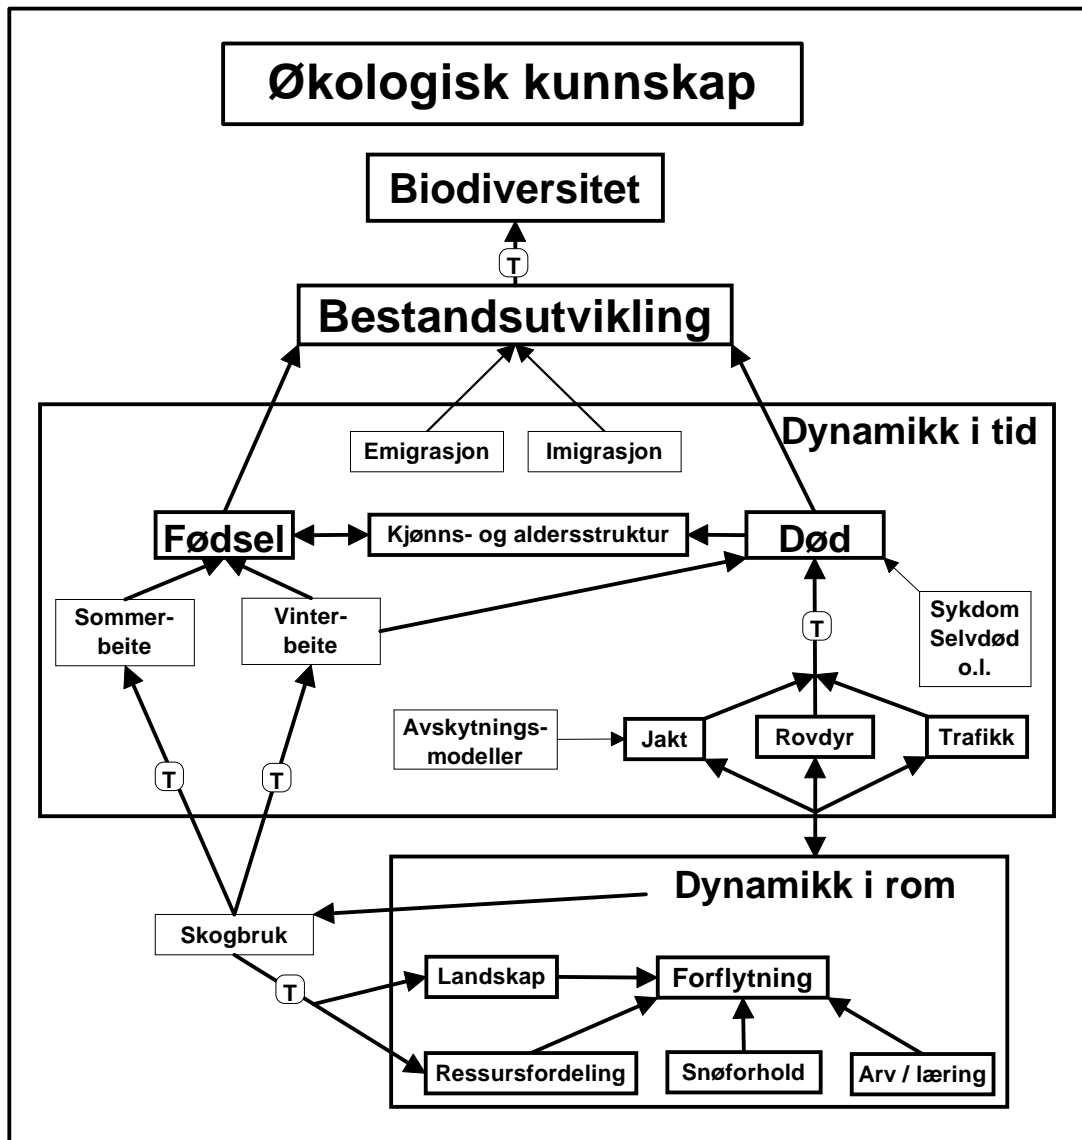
Økologisk kunnskap

Biodiversitet

T

Bestandsutvikling

Dynamikk i tid

Emigrasjon

Imigrasjon

Fødsel

Kjønns- og aldersstruktur

Død

Sommer-beite

Vinter-beite

Sykdom Selvdød o.l.

T

Avskytnings-modeller

Jakt

Rovdyr

Trafikk

T

T

Dynamikk i rom

Skogbruk

T

Landskap

Forflytning

Ressursfordeling

Snøforhold

Arv / læring